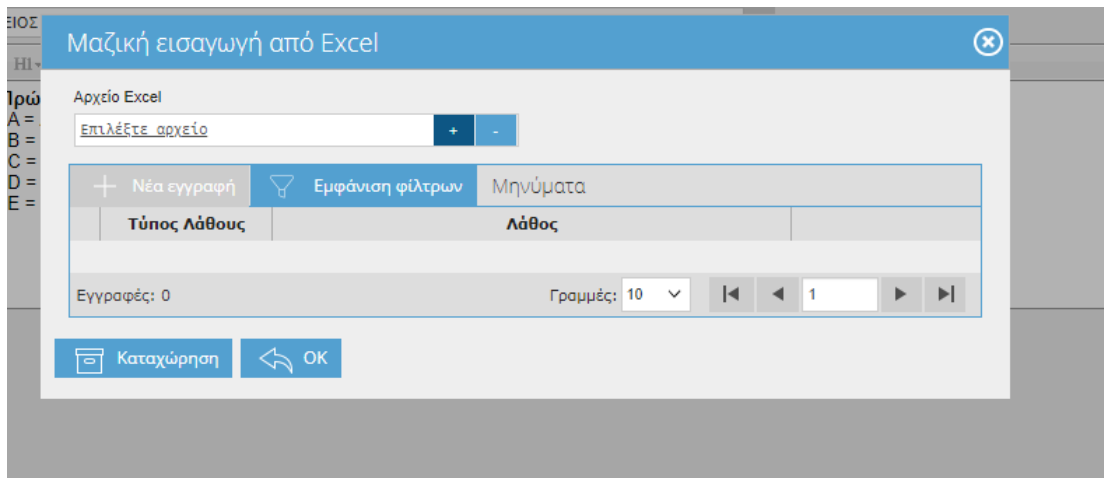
ΕΙΟΣ
H1
Ιρώ
A =
B =
C =
D =
E =

Μαζική εισαγωγή από Excel

Αρχείο Excel
Επιλέξτε αρχείο
+
-

Νέα εγγραφή
Εμφάνιση φίλτρων
Μηνύματα

| Τύπος Λάθους | Λάθος |
|---|---|

Εγγραφές: 0
Γραμμές: 10
1

Καταχώρηση
OK